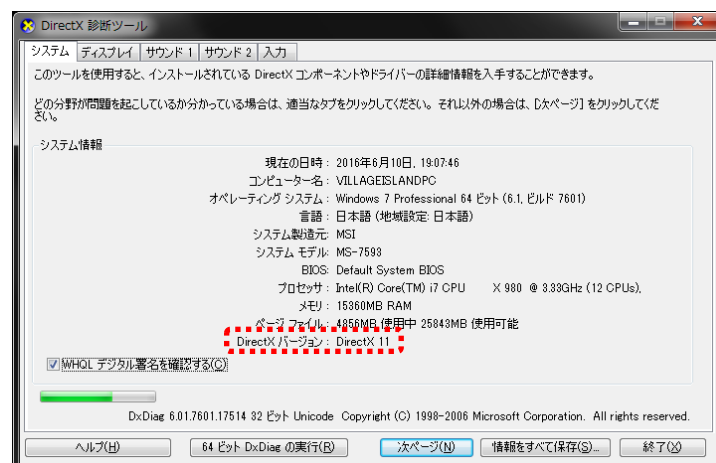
DirectX 診断ツール

システム | ディスプレイ | サウンド 1 | サウンド 2 | 入力

このツールを使用すると、インストールされている DirectX コンポーネントやドライバーの詳細情報を入手することができます。

どの分野が問題を起こしているか分かっている場合は、適当なタブをクリックしてください。それ以外の場合は、[次ページ] をクリックしてください。

システム情報

現在の日時: 2016年6月10日, 19:07:46
コンピューター名: VILLAGEISLANDPC
オペレーティング システム: Windows 7 Professional 64 ビット (6.1, ビルド 7601)
言語: 日本語 (地域設定: 日本語)
システム製造元: MSI
システム モデル: MS-7593
BIOS: Default System BIOS
プロセッサ: Intel(R) Core(TM) i7 CPU X 980 @ 3.33GHz (12 CPUs),
メモリ: 15360MB RAM
ページ ファイル: 4856MB 使用中 25843MB 使用可能
DirectX バージョン: DirectX 11

WHQL デジタル署名を確認する(C)

DxDiag 6.01.7601.17514 32 ビット Unicode Copyright (C) 1998-2006 Microsoft Corporation. All rights reserved.

ヘルプ(H) | 64 ビット DxDiag の実行(R) | 次ページ(N) | 情報をすべて保存(S)... | 終了(X)